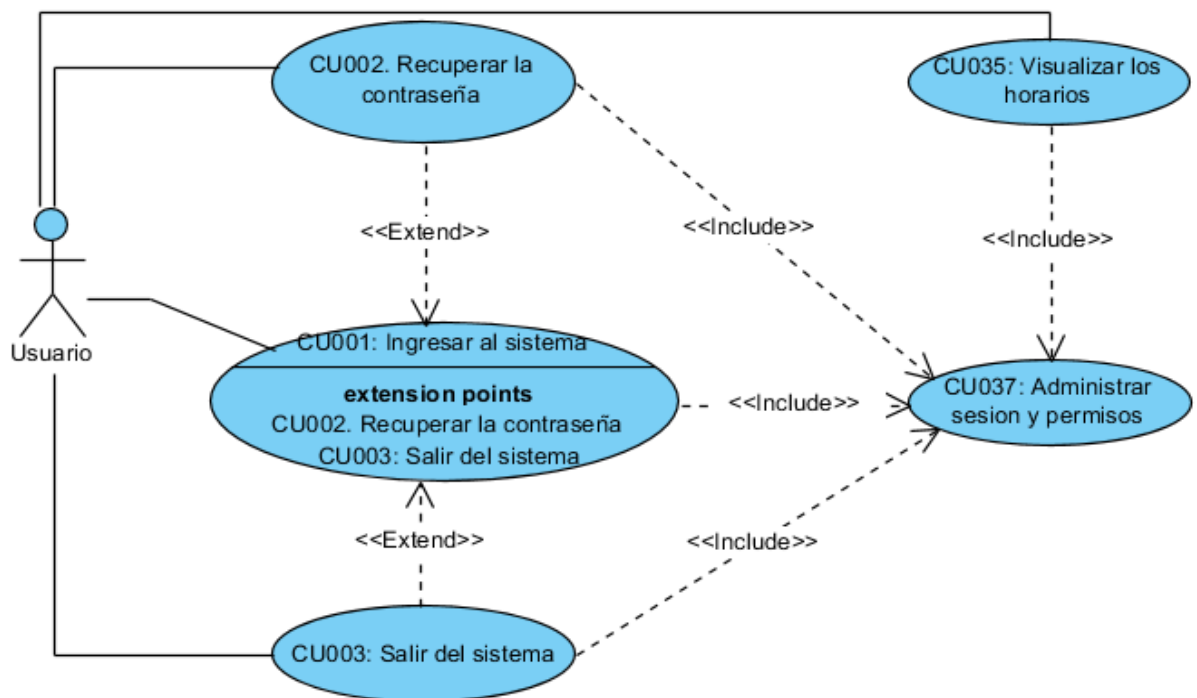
CU002. Recuperar la contraseña

CU035: Visualizar los horarios

<<Extend>>

<<Include>>

<<Include>>

Usuario

CU001: Ingresar al sistema

extension points
CU002. Recuperar la contraseña
CU003: Salir del sistema

<<Include>>

CU037: Administrar sesion y permisos

<<Extend>>

<<Include>>

CU003: Salir del sistema